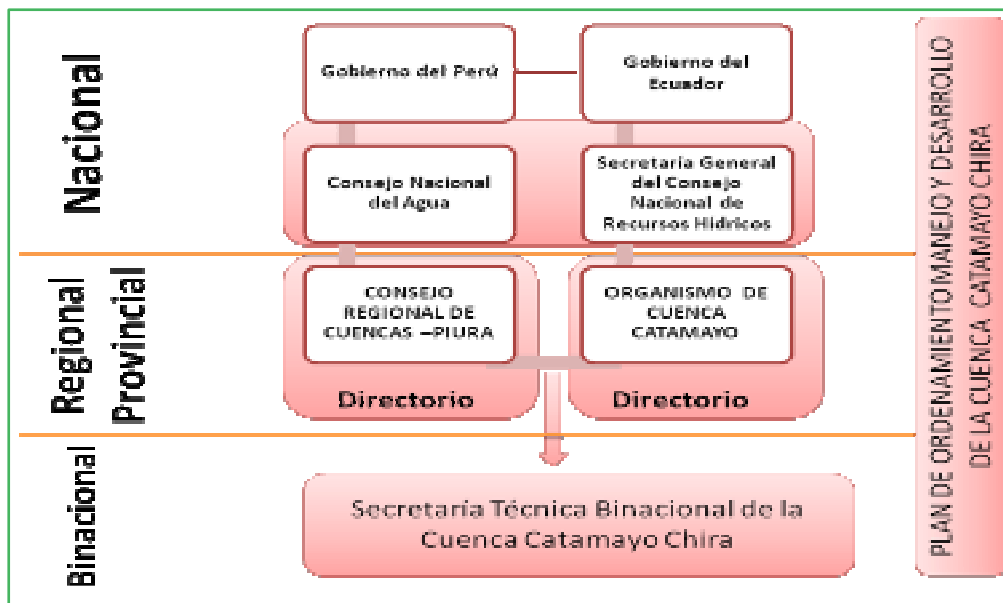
Nacional

Gobierno del Perú

Gobierno del Ecuador

Consejo Nacional del Agua

Secretaria General del Consejo Nacional de Recursos Hidricos

Regional Provincial

CONSEJO REGIONAL DE CUENCAS –PIURA

ORGANISMO DE CUENCA CATAMAYO

Directorio

Directorio

Binacional

Secretaria Técnica Binacional de la Cuenca Catamayo Chira

PLAN DE ORDENAMIENTO MANEJO Y DESARROLLO DE LA CUENCA CATAMAYO CHIRA